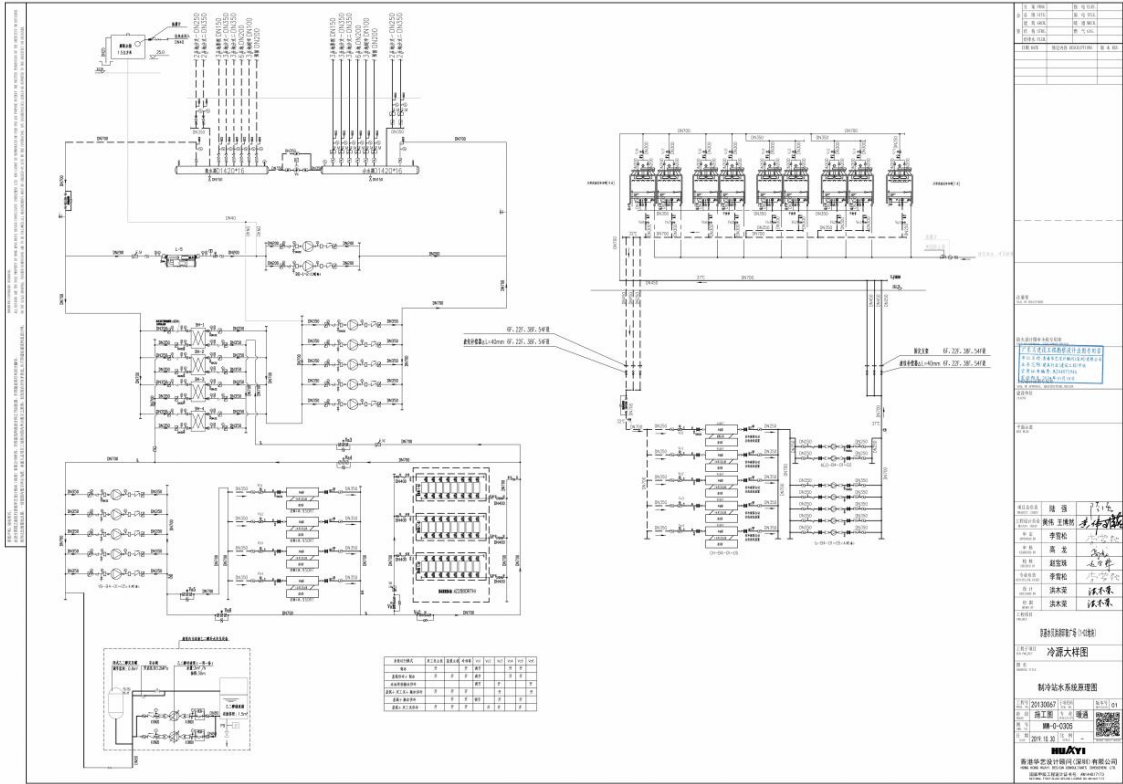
DN150
DN350
DN150
DN350
DN250
DN250
DN200
DN200
DN150
DN350
DN250
DN350
DN200
DN200
DN250
DN350

集水器D1420*16
分水器D1420*16

DN700
DN700
DN700
DN350

6F, 22F, 38F, 54F層
6F, 22F, 38F, 54F層
6F, 22F, 38F, 54F層
6F, 22F, 38F, 54F層

ACOOOOTH

陆 强
黄伟
王璃然
李雪松
高 龙
赵宝瑛
李雪松
洪水深
洪水深

冷源大样图

制冷站水系统原理图

20130067
施工图
暖通
MM-G-0305
2019.10.30

HUAYI
香港华艺设计顾问(深圳)有限公司
HONG KONG HUAYI DESIGN CONSULTANTS (SHENZHEN) LTD.